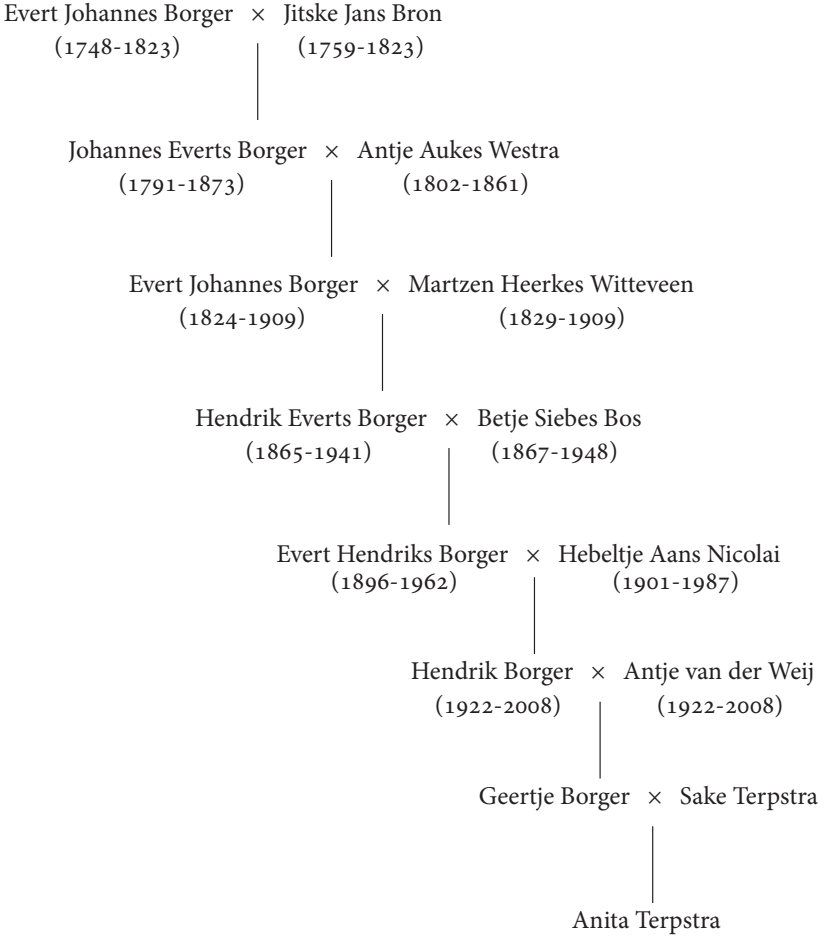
Evert Johannes Borger × Jitske Jans Bron
(1748-1823) (1759-1823)

Johannes Everts Borger × Antje Aukes Westra
(1791-1873) (1802-1861)

Evert Johannes Borger × Martzen Heerkes Witteveen
(1824-1909) (1829-1909)

Hendrik Everts Borger × Betje Siebes Bos
(1865-1941) (1867-1948)

Evert Hendriks Borger × Hebeltje Aans Nicolai
(1896-1962) (1901-1987)

Hendrik Borger × Antje van der Weij
(1922-2008) (1922-2008)

Geertje Borger × Sake Terpstra

Anita Terpstra